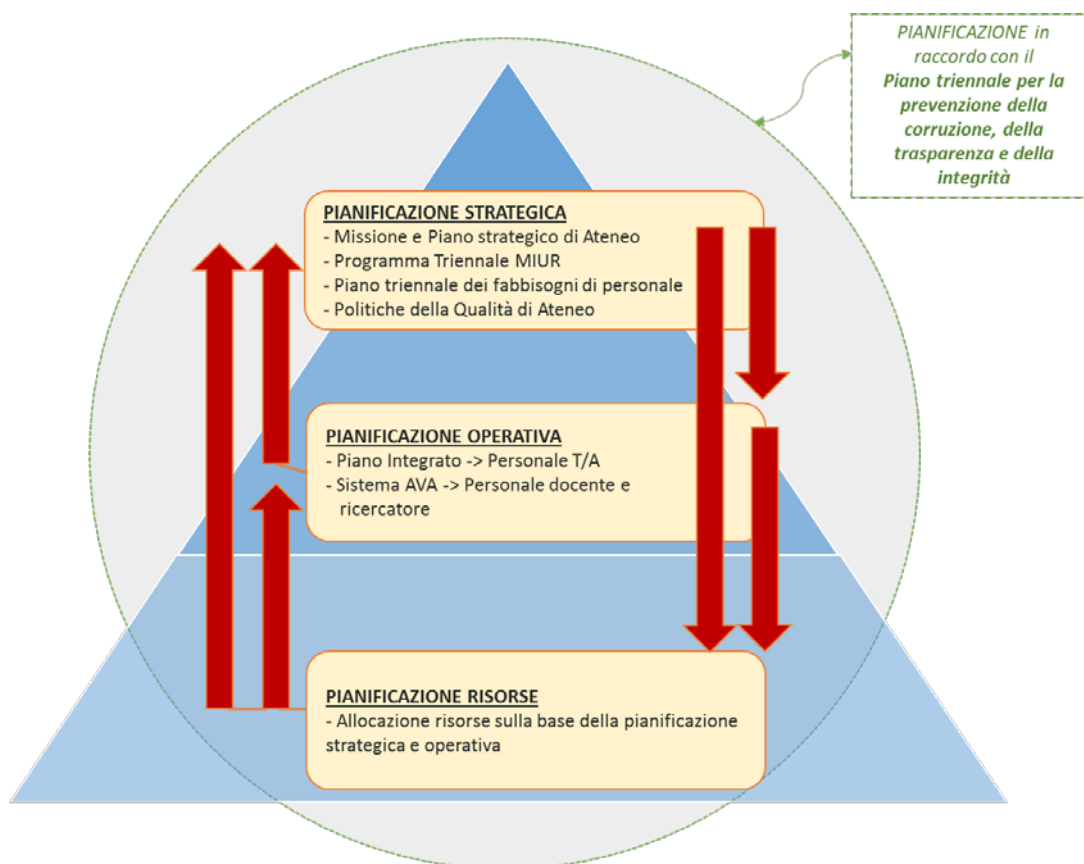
PIANIFICAZIONE in raccordo con il Piano triennale per la prevenzione della corruzione, della trasparenza e della integrità

PIANIFICAZIONE STRATEGICA
- Missione e Piano strategico di Ateneo
- Programma Triennale MIUR
- Piano triennale dei fabbisogni di personale
- Politiche della Qualità di Ateneo

PIANIFICAZIONE OPERATIVA
- Piano Integrato -> Personale T/A
- Sistema AVA -> Personale docente e ricercatore

PIANIFICAZIONE RISORSE
- Allocazione risorse sulla base della pianificazione strategica e operativa